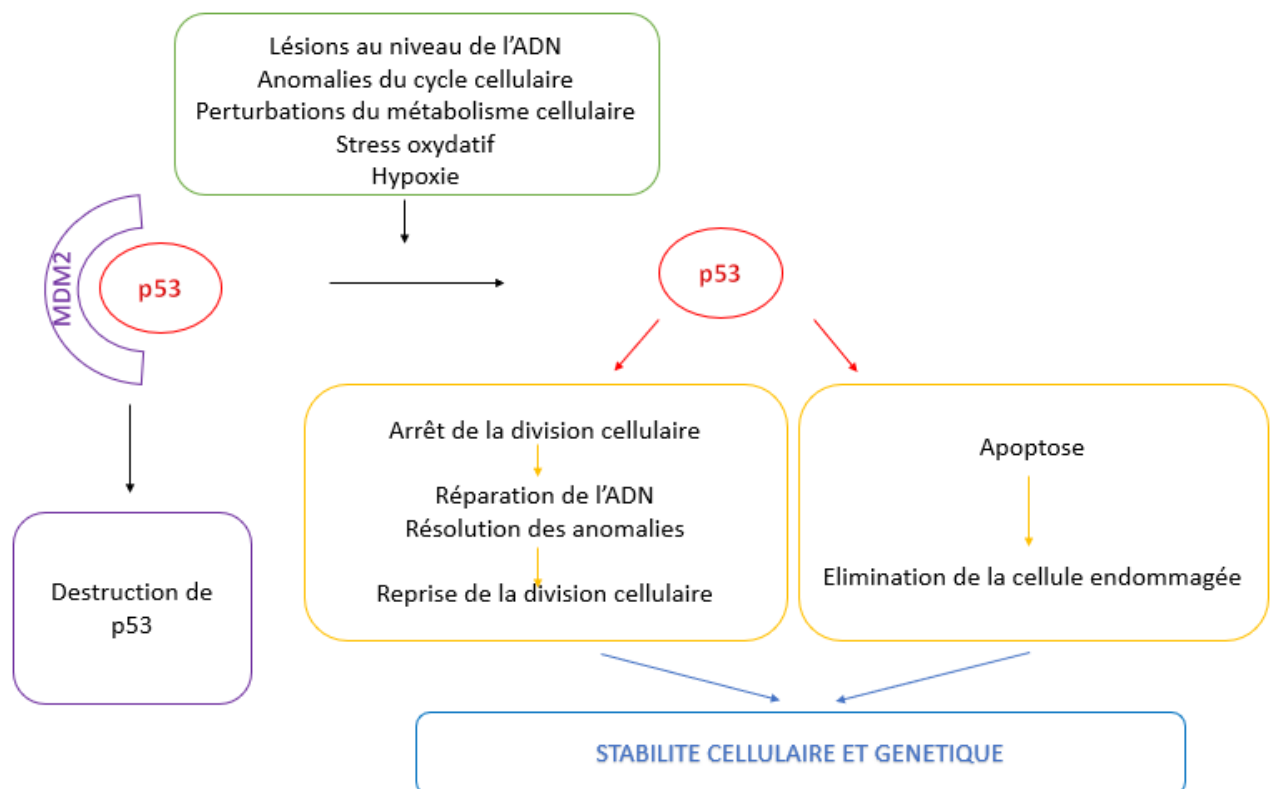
Lésions au niveau de l'ADN
Anomalies du cycle cellulaire
Perturbations du métabolisme cellulaire
Stress oxydatif
Hypoxie

MDM2

p53

p53

Destruction de p53

Arrêt de la division cellulaire

Réparation de l'ADN
Résolution des anomalies

Reprise de la division cellulaire

Apoptose

Elimination de la cellule endommagée

STABILITE CELLULAIRE ET GENETIQUE